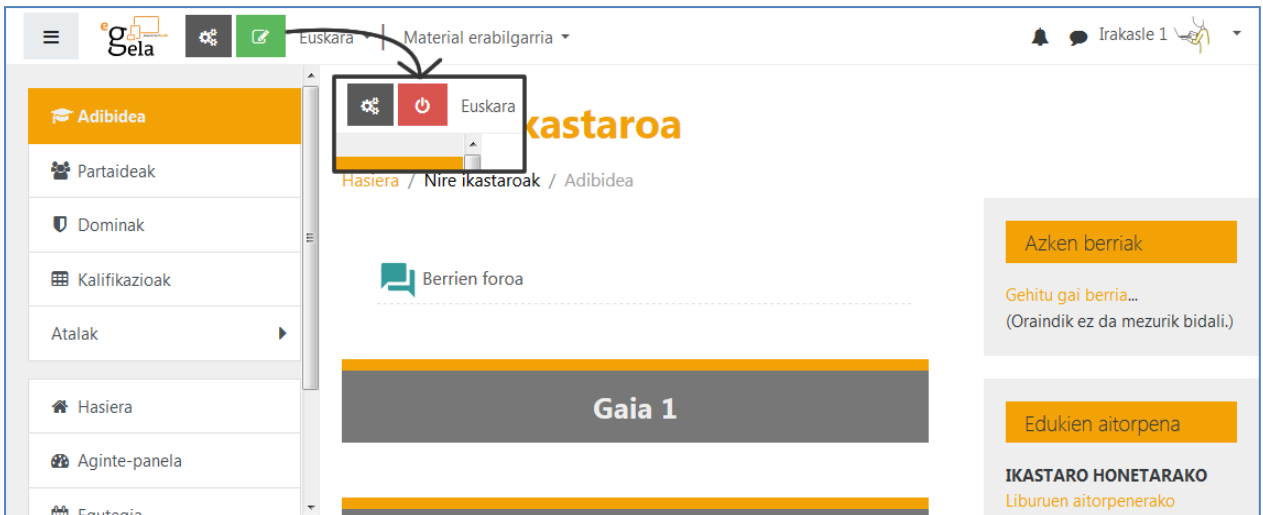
egela

Euskara

Material erabilgarria

Irakasle 1

Euskara

Adibidea

Partaideak

Dominak

Kalifikazioak

Atalak

Hasiera

Aginte-panela

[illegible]

kastaroa

Hasiera / Nire ikastaroak / Adibidea

Berrien foroa

Gaia 1

Azken berriak

Gehitu gai berria...
(Oraindik ez da mezurik bidali.)

Edukien aitorpena

IKASTARO HONETARAKO
Liburuen aitorpenerako